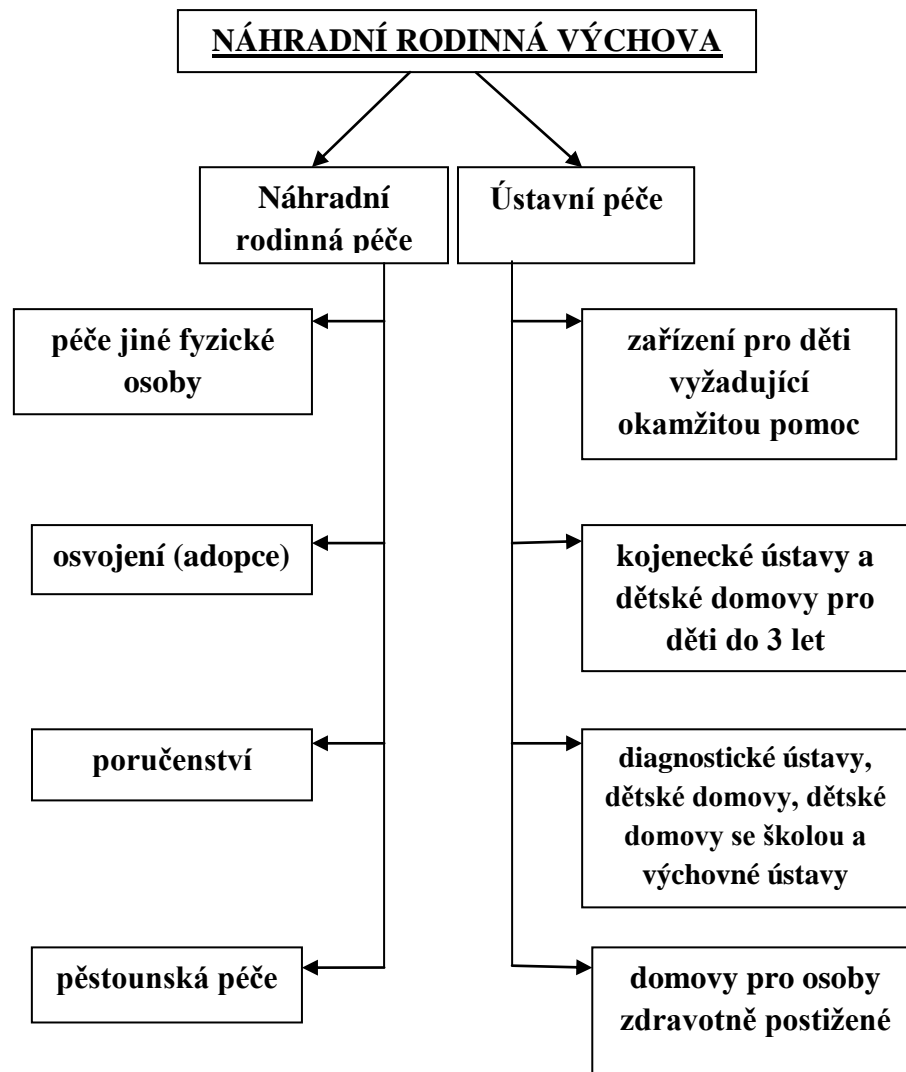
NÁHRADNÍ RODINNÁ VÝCHOVA

Náhradní rodinná péče

Ústavní péče

péče jiné fyzické osoby

osvojení (adopce)

poručenství

pěstounská péče

zařízení pro děti vyžadující okamžitou pomoc

kojenecké ústavy a dětské domovy pro děti do 3 let

diagnostické ústavy, dětské domovy, dětské domovy se školou a výchovné ústavy

domovy pro osoby zdravotně postižené